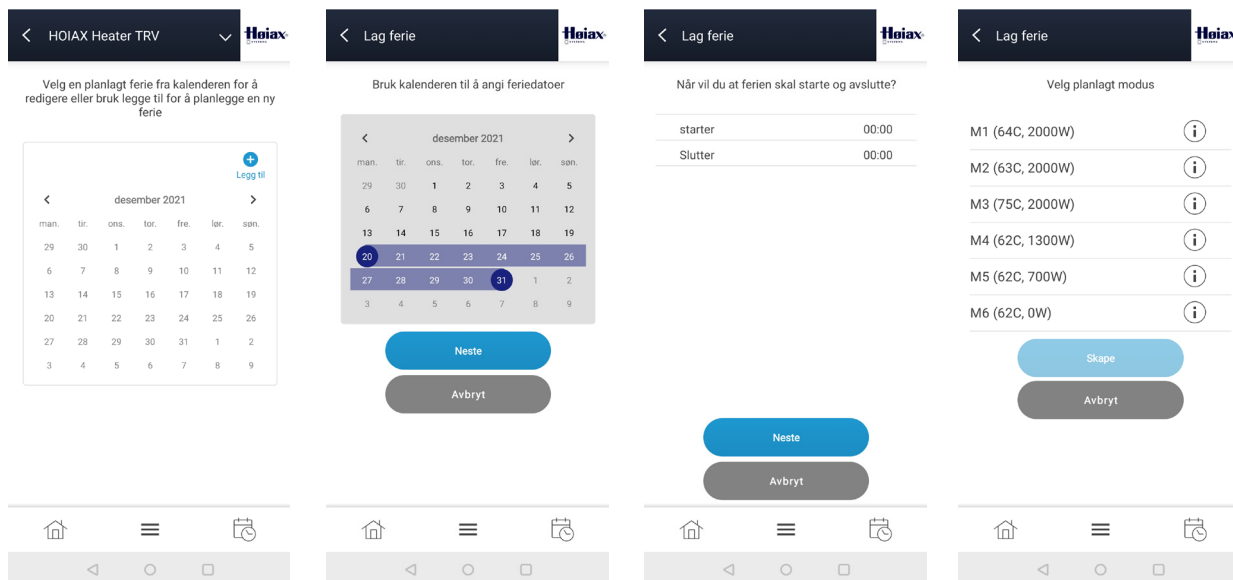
HOIAX Heater TRV

Høiax

Velg en planlagt ferie fra kalenderen for å redigere eller bruk legge til for å planlegge en ny ferie

Legg til

desember 2021

| man. | tir. | ons. | tor. | fre. | lør. | søn. |
|---|---|---|---|---|---|---|
| 29 | 30 | 1 | 2 | 3 | 4 | 5 |
| 6 | 7 | 8 | 9 | 10 | 11 | 12 |
| 13 | 14 | 15 | 16 | 17 | 18 | 19 |
| 20 | 21 | 22 | 23 | 24 | 25 | 26 |
| 27 | 28 | 29 | 30 | 31 | 1 | 2 |
| 3 | 4 | 5 | 6 | 7 | 8 | 9 |

Lag ferie

Høiax

Bruk kalenderen til å angi feriedatoer

desember 2021

| man. | tir. | ons. | tor. | fre. | lør. | søn. |
|---|---|---|---|---|---|---|
| 29 | 30 | 1 | 2 | 3 | 4 | 5 |
| 6 | 7 | 8 | 9 | 10 | 11 | 12 |
| 13 | 14 | 15 | 16 | 17 | 18 | 19 |
| 20 | 21 | 22 | 23 | 24 | 25 | 26 |
| 27 | 28 | 29 | 30 | 31 | 1 | 2 |
| 3 | 4 | 5 | 6 | 7 | 8 | 9 |

Neste

Avbryt

Lag ferie

Høiax

Når vil du at ferien skal starte og avslutte?

starter 00:00

Slutter 00:00

Neste

Avbryt

Lag ferie

Høiax

Velg planlagt modus

M1 (64C, 2000W)

M2 (63C, 2000W)

M3 (75C, 2000W)

M4 (62C, 1300W)

M5 (62C, 700W)

M6 (62C, 0W)

Skape

Avbryt